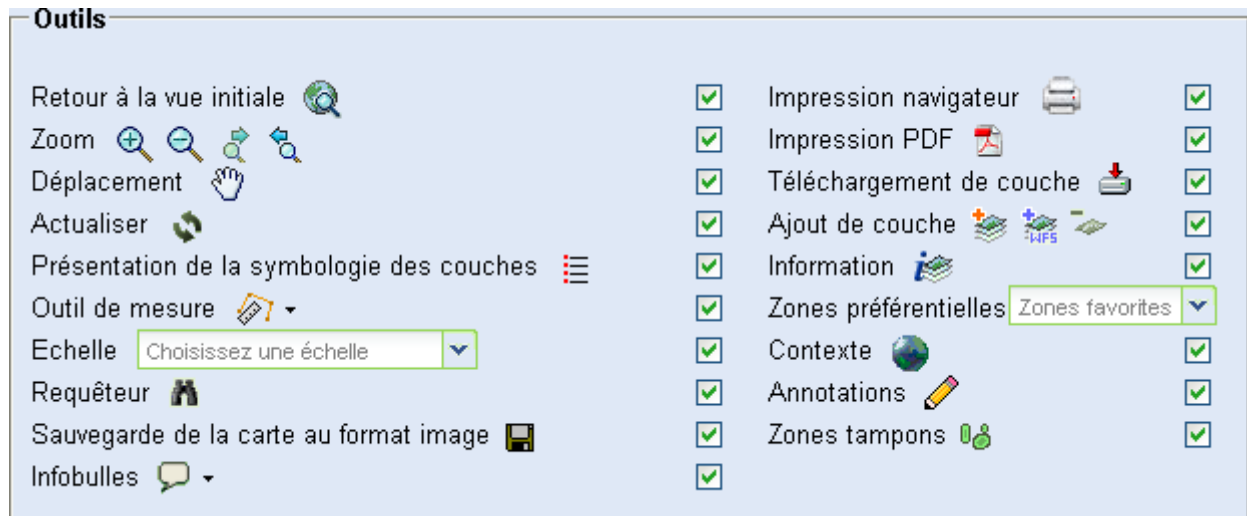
Outils

Retour à la vue initiale
Zoom
Déplacement
Actualiser
Présentation de la symbologie des couches
Outil de mesure
Echelle Choisissez une échelle
Requêteur
Sauvegarde de la carte au format image
Infobulles

Impression navigateur
Impression PDF
Téléchargement de couche
Ajout de couche WFS
Information
Zones préférentielles Zones favorites
Contexte
Annotations
Zones tampons